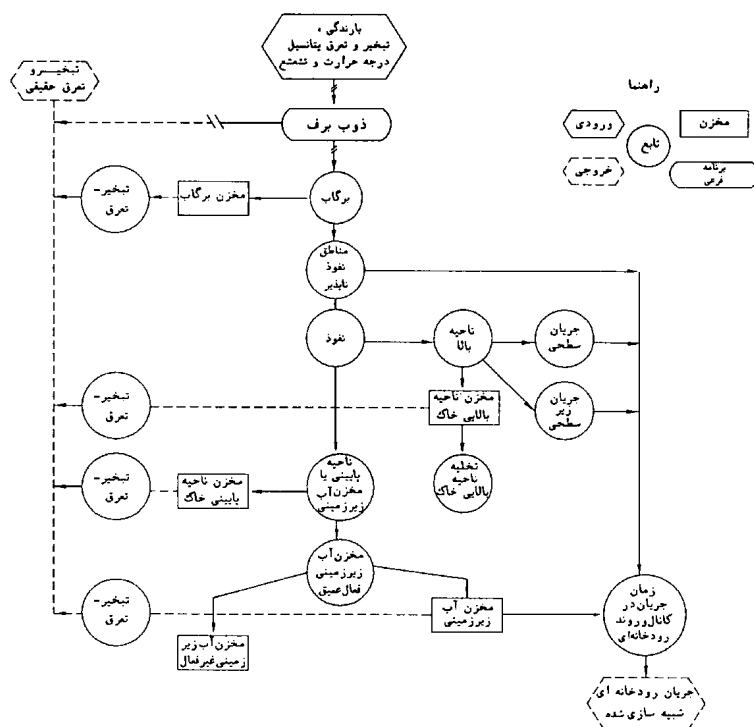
بارندگی،
تبخیر و تعرق پتانسیل
درجه حرارت و تشعشع

تبخیر و
تعرق حقیقی

ذوب برف

راهنما
ورودی
مخزن
تابع
خروجی
برنامه
فرعی

برگاب
مخزن برگاب
تبخیر-
تعرق

مناطق
نفوذ
ناپذیر

نفوذ
ناحیه
بالا
جریان
سطحی

جریان
زیر
سطحی

تبخیر-
تعرق
مخزن ناحیه
بالایی خاک

تخلیه
ناحیه
بالایی خاک

تبخیر-
تعرق
مخزن ناحیه
پایینی خاک
ناحیه
پایینی یا
مخزن آب
زیرزمینی

مخزن آب
زیرزمینی
فعال عمیق

تبخیر-
تعرق
مخزن آب
زیرزمینی
زمان
جریان در
کانال و رود
رودخانه ای

مخزن آب زیر
زمینی غیرفعال

جریان رودخانه ای
شبیه سازی شده